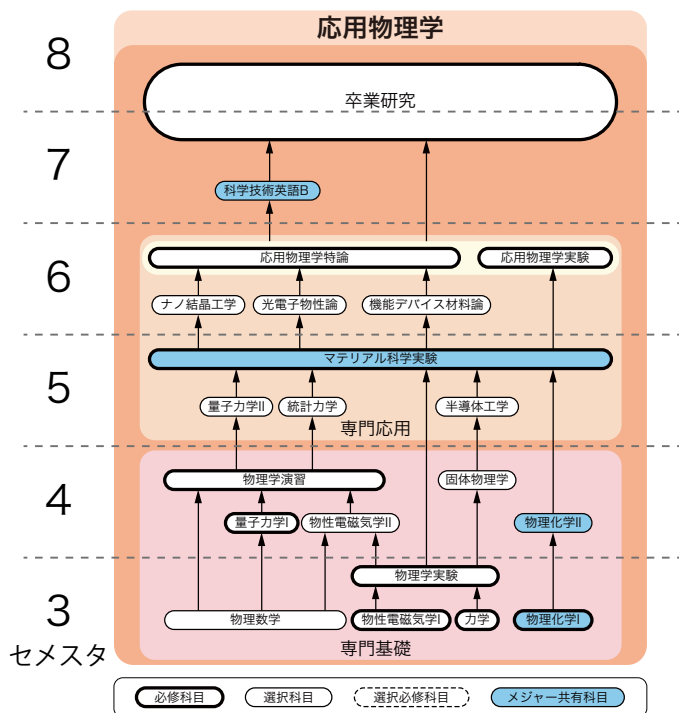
応用物理学

8

卒業研究

7

科学技術英語B

6

応用物理学特論

応用物理学実験

ナノ結晶工学

光電子物性論

機能デバイス材料論

5

マテリアル科学実験

量子力学II

統計力学

半導体工学

専門応用

4

物理学演習

固体物理学

量子力学I

物性電磁気学II

物理化学II

物理学実験

3

物理数学

物性電磁気学I

力学

物理化学I

セメスタ

専門基礎

必修科目

選択科目

選択必修科目

メジャー共有科目